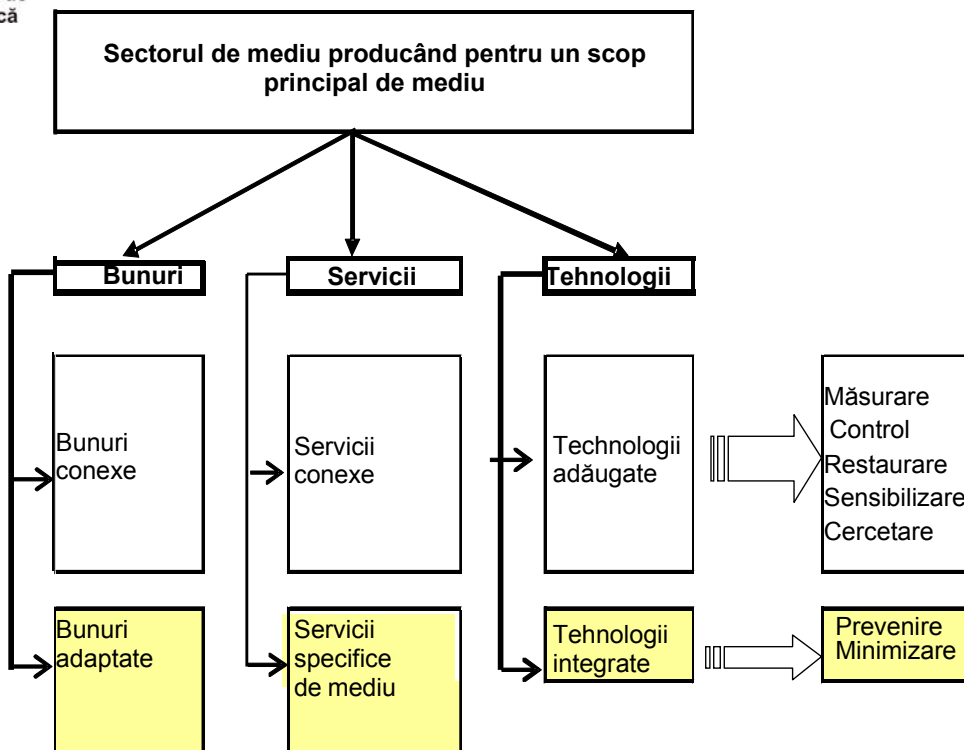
că

Sectorul de mediu producând pentru un scop principal de mediu

Bunuri

Servicii

Tehnologii

Bunuri conexe

Servicii conexe

Technologii adăugate

Măsurare
Control
Restaurare
Sensibilizare
Cercetare

Bunuri adaptate

Servicii specifice de mediu

Tehnologii integrate

Prevenire
Minimizare